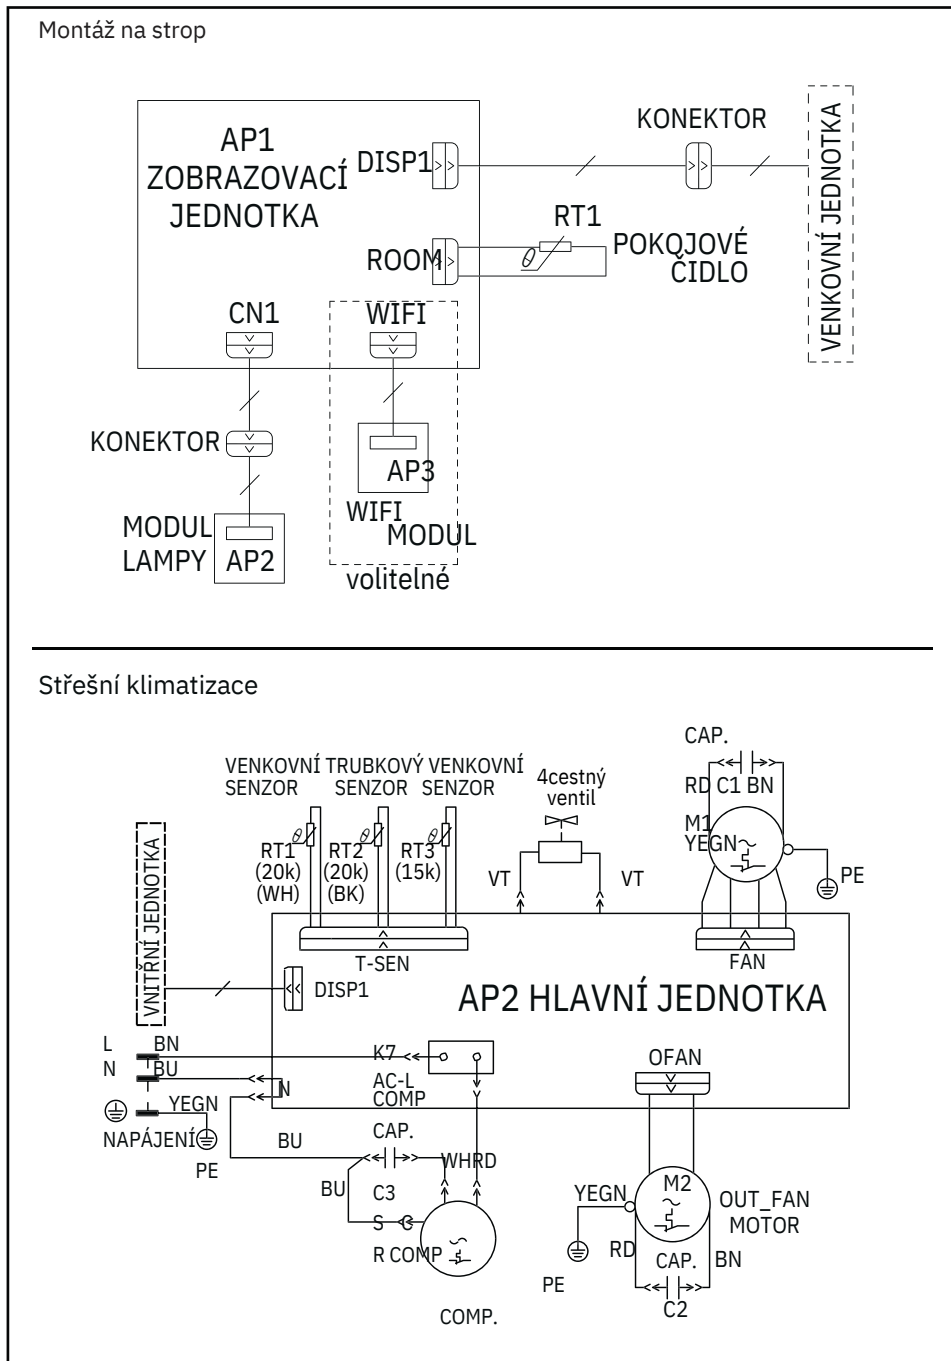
Montáž na strop

AP1
ZOBRAZOVACÍ
JEDNOTKA

DISP1

KONEKTOR

VENKOVNÍ JEDNOTKA

RT1

ROOM

POKOJOVÉ
ČIDLO

CN1

WIFI

KONEKTOR

AP3

WIFI
MODUL

MODUL
LAMPY

AP2

volitelné

Střešní klimatizace

CAP.

RD C1 BN

VENKOVNÍ TRUBKOVÝ VENKOVNÍ
SENZOR SENZOR SENZOR

4cestný
ventil

M1
YEGN

PE

VNITŘNÍ JEDNOTKA

RT1
(20k)
(WH)

RT2
(20k)
(BK)

RT3
(15k)

VT

VT

T-SEN

FAN

DISP1

AP2 HLAVNÍ JEDNOTKA

L BN
N BU

K7

AC-L

N

COMP

OFAN

YEGN
NAPÁJENÍ
PE

BU

CAP.

WHRD

BU

C3

S

R COMP

COMP.

YEGN

M2

OUT_FAN
MOTOR

RD

CAP.

BN

PE

C2